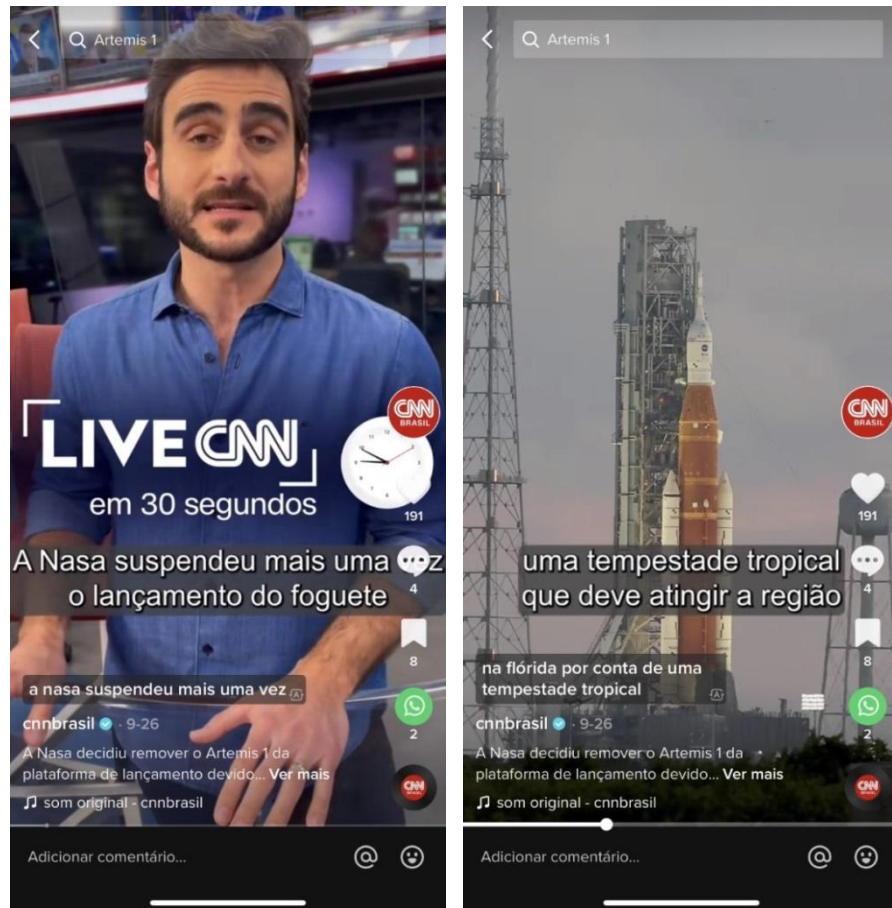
Artemis 1

CNN BRASIL

LIVE CNN
em 30 segundos

191

A Nasa suspendeu mais uma vez o lançamento do foguete

4

8

a nasa suspendeu mais uma vez

2

cnnbrasil · 9-26

A Nasa decidiu remover o Artemis 1 da plataforma de lançamento devido... Ver mais

som original - cnnbrasil

CNN

Adicionar comentário...

Artemis 1

CNN BRASIL

191

uma tempestade tropical que deve atingir a região

4

8

na flórida por conta de uma tempestade tropical

2

cnnbrasil · 9-26

A Nasa decidiu remover o Artemis 1 da plataforma de lançamento devido... Ver mais

som original - cnnbrasil

CNN

Adicionar comentário...